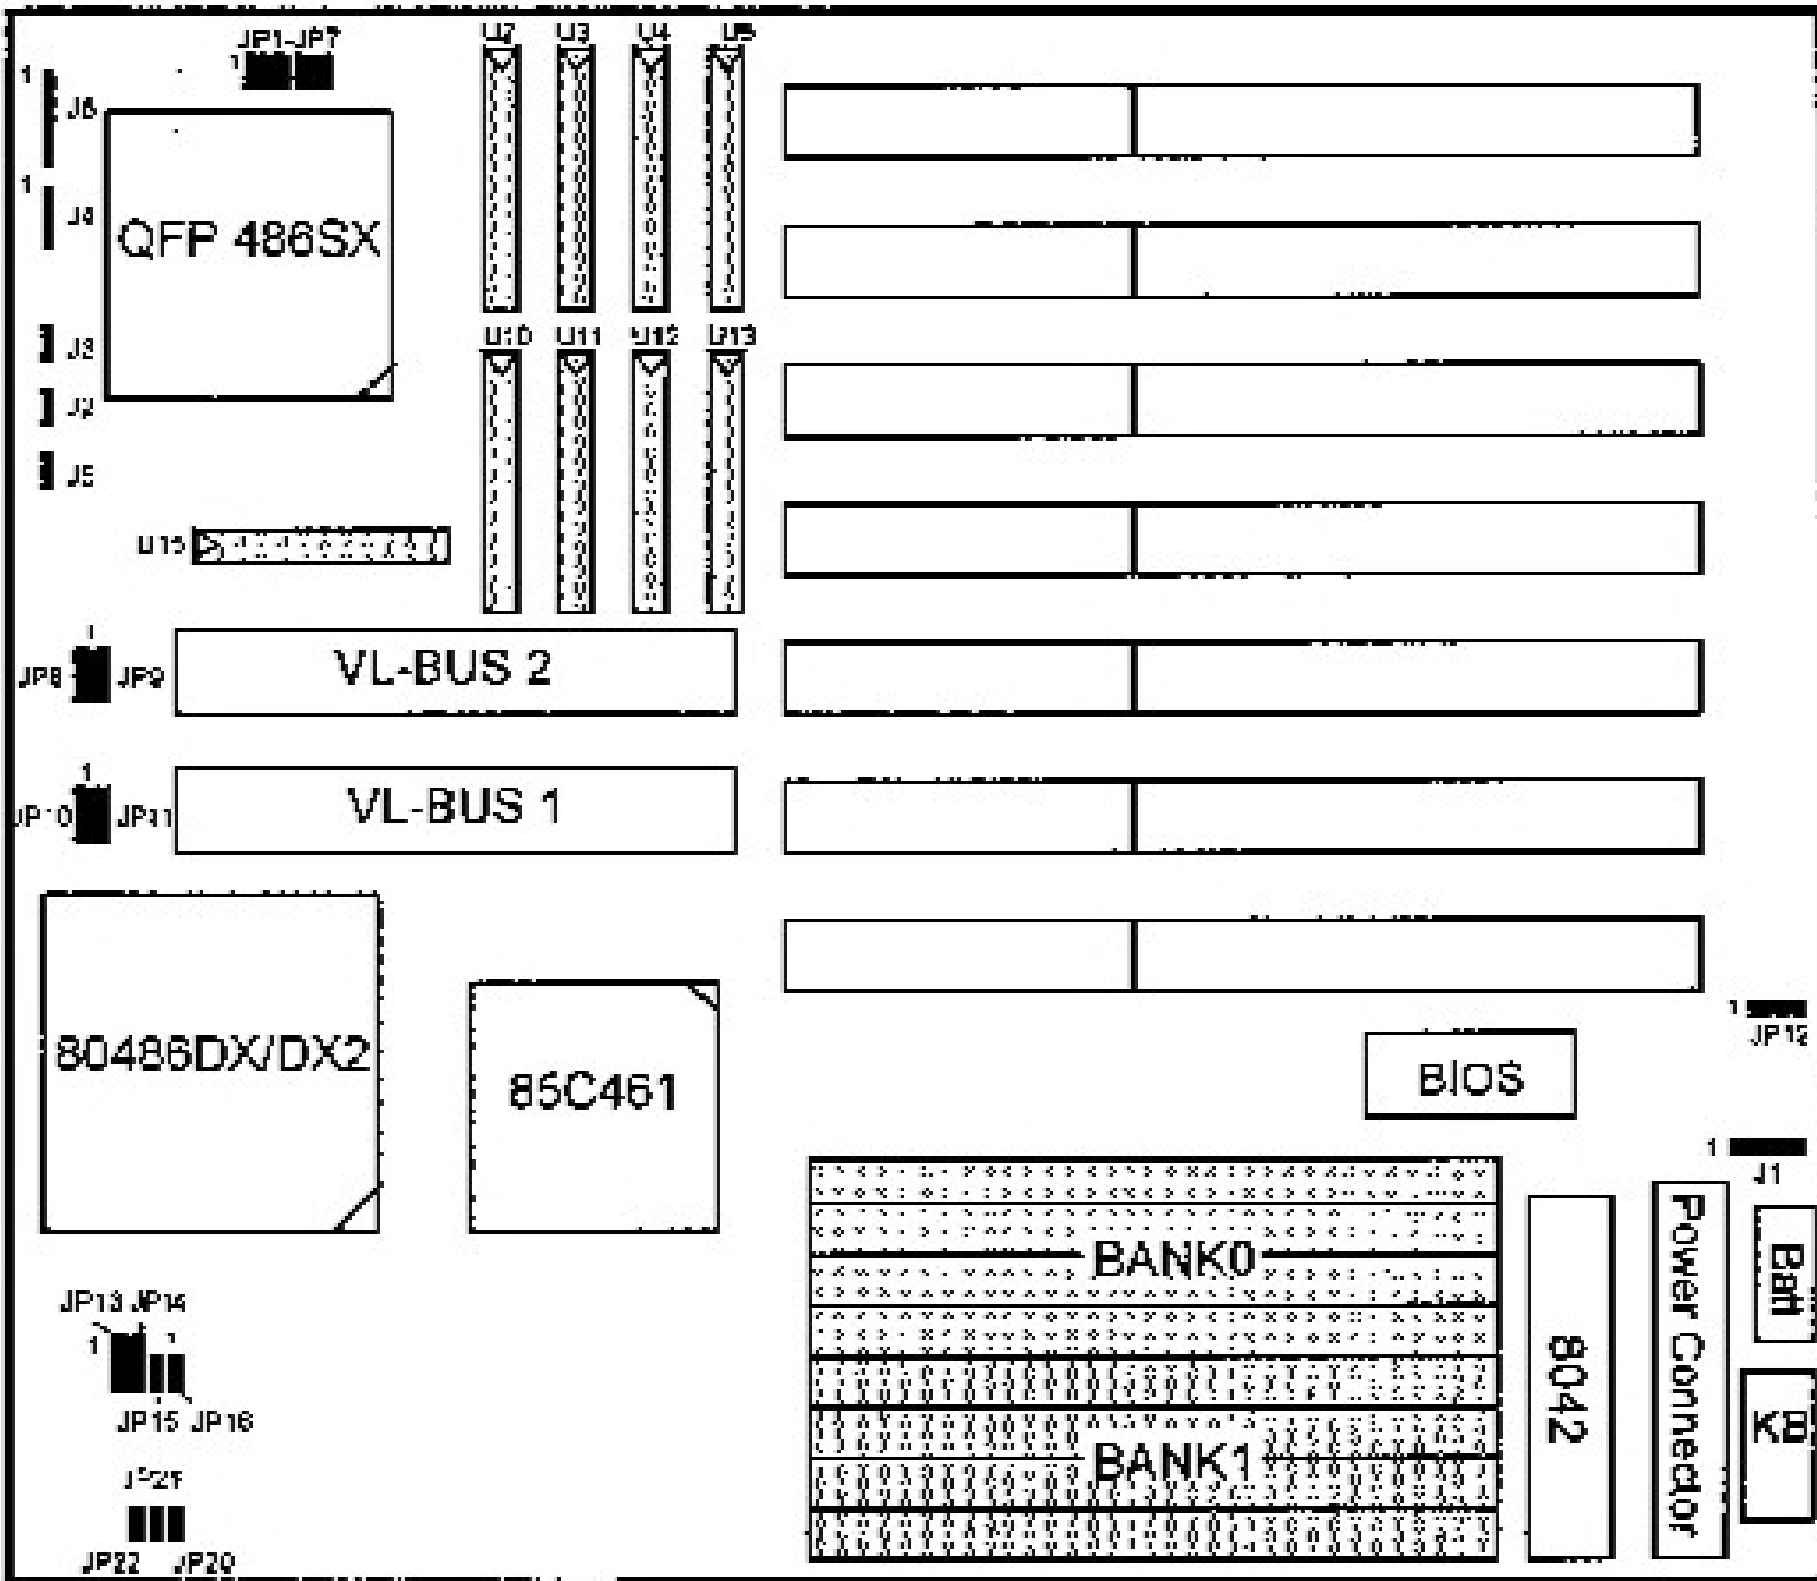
JP1-JP7
1
1
J6
1
J4
QFP 486SX
J3
J2
J5
U7 U3 U4 U5
U10 U11 U12 U13
U15
1
JP8 JP9
VL-BUS 2
1
JP10 JP11
VL-BUS 1
80486DX/DX2
85C461
1
JP12
BIOS
1
J1
BANK0
BANK1
8042
Power Connector
Batt
KB
JP13 JP14
1
1
JP15 JP16
JP21
JP22 JP20